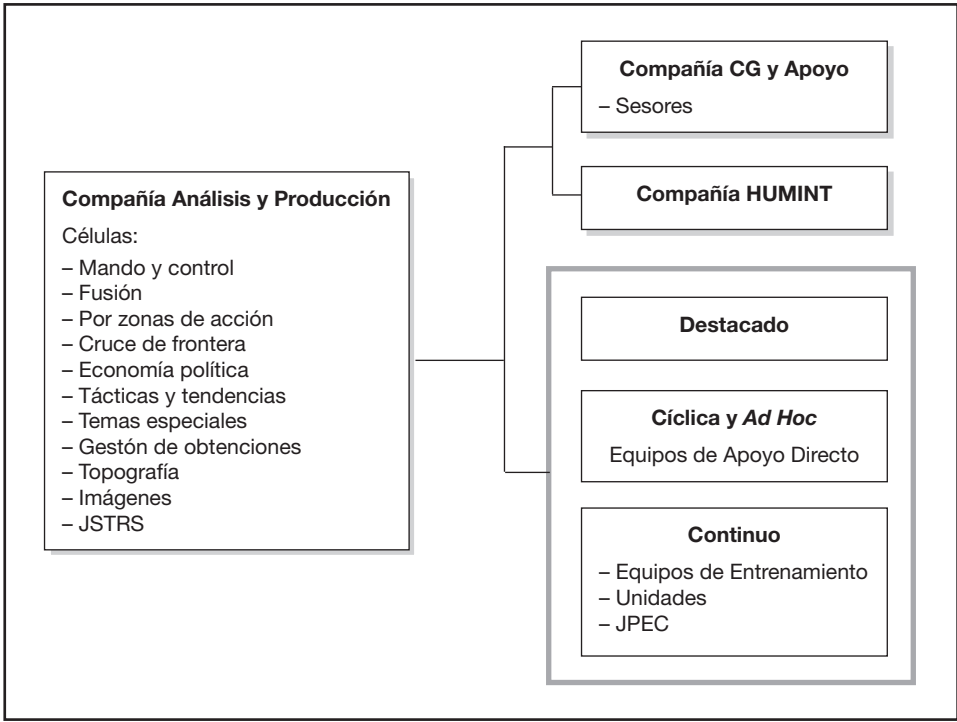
Compañía Análisis y Producción

Células:

– Mando y control
– Fusión
– Por zonas de acción
– Cruce de frontera
– Economía política
– Tácticas y tendencias
– Temas especiales
– Gestón de obtenciones
– Topografía
– Imágenes
– JSTRS

Compañía CG y Apoyo

– Sesores

Compañía HUMINT

Destacado

Cíclica y *Ad Hoc*

Equipos de Apoyo Directo

Continuo

– Equipos de Entrenamiento
– Unidades
– JPEC